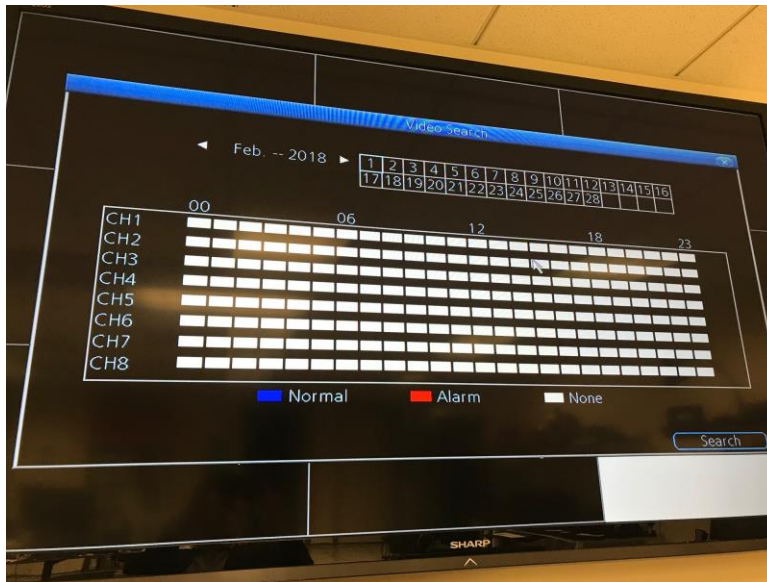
Video Search

◄ Feb. -- 2018 ►

| 1 | 2 | 3 | 4 | 5 | 6 | 7 | 8 | 9 | 10 | 11 | 12 | 13 | 14 | 15 | 16 |
|---|---|---|---|---|---|---|---|---|---|---|---|---|---|---|---|
| 17 | 18 | 19 | 20 | 21 | 22 | 23 | 24 | 25 | 26 | 27 | 28 | | | | |

00 06 12 18 23

CH1
CH2
CH3
CH4
CH5
CH6
CH7
CH8

Normal Alarm None

Search

SHARP